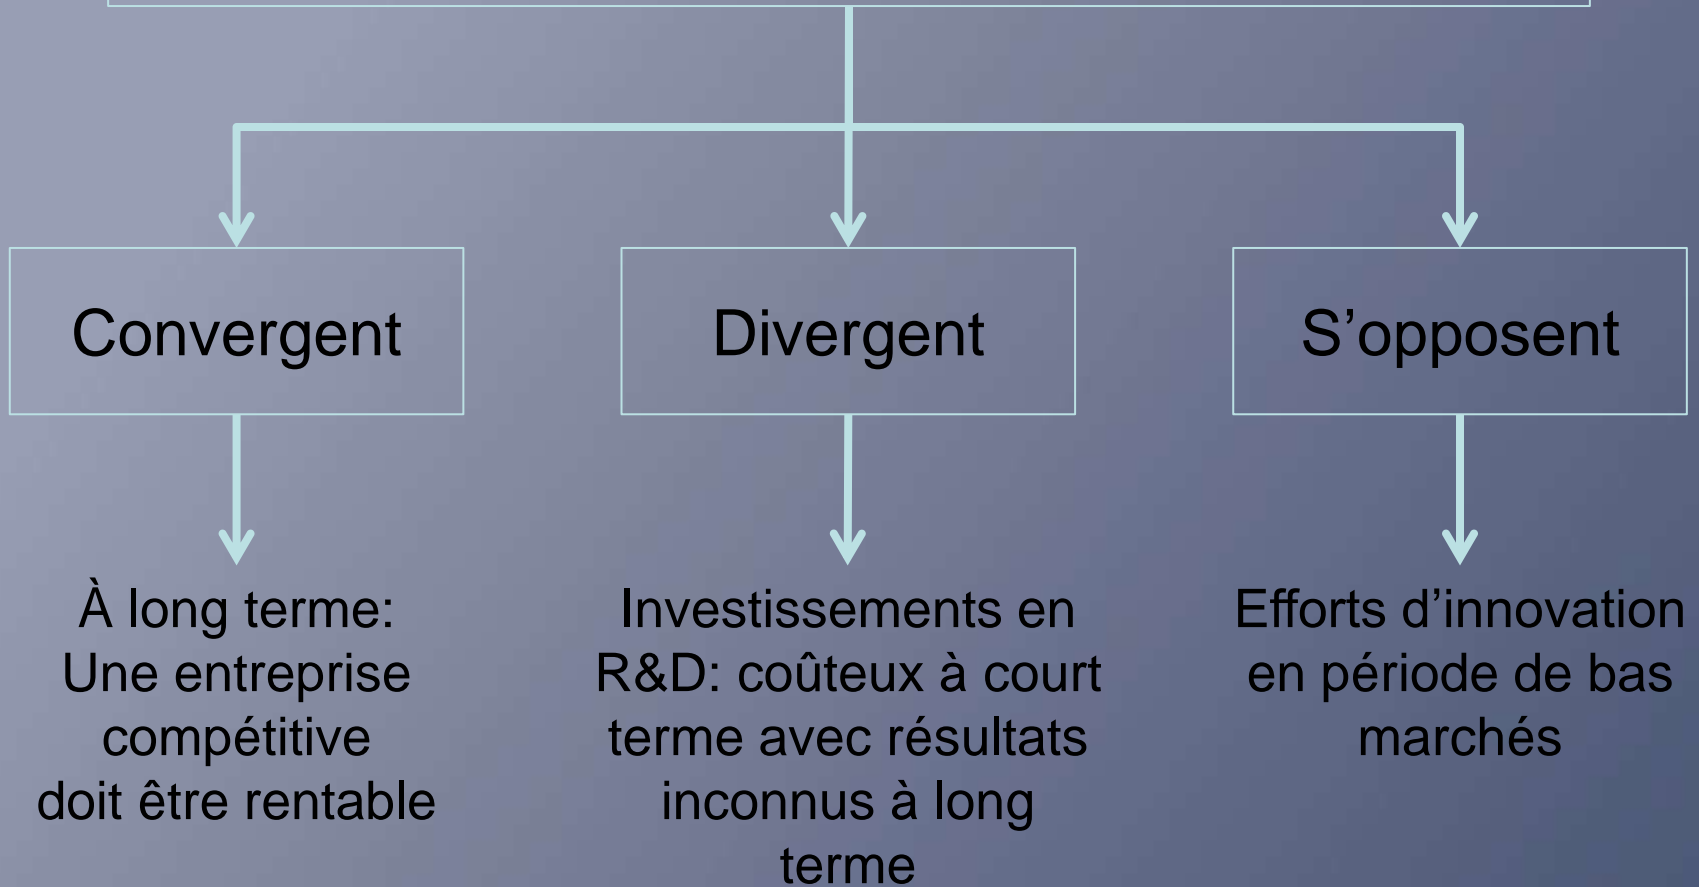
Convergent

Divergent

S’opposent

À long terme: Une entreprise compétitive doit être rentable

Investissements en R&D: coûteux à court terme avec résultats inconnus à long terme

Efforts d’innovation en période de bas marchés